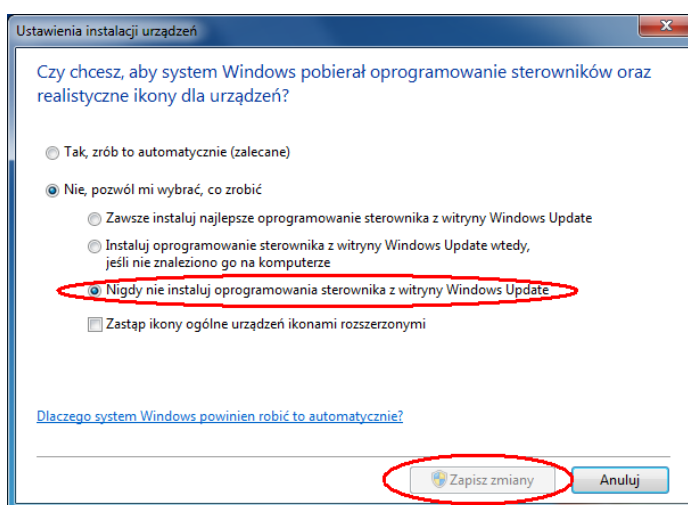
Ustawienia instalacji urządzeń

Czy chcesz, aby system Windows pobierał oprogramowanie sterowników oraz realistyczne ikony dla urządzeń?

Tak, zrób to automatycznie (zalecane)

Nie, pozwól mi wybrać, co zrobić

Zawsze instaluj najlepsze oprogramowanie sterownika z witryny Windows Update

Instaluj oprogramowanie sterownika z witryny Windows Update wtedy, jeśli nie znaleziono go na komputerze

Nigdy nie instaluj oprogramowania sterownika z witryny Windows Update

Zastąp ikony ogólne urządzeń ikonami rozszerzonymi

Dlaczego system Windows powinien robić to automatycznie?

Zapisz zmiany

Anuluj